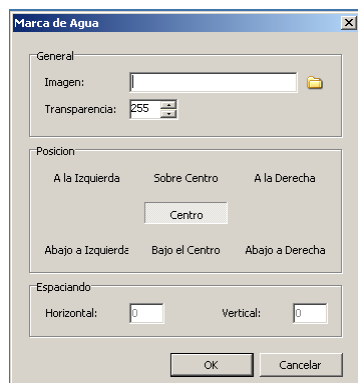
Marca de Agua

General

Imagen:

Transparencia: 255

Posicion

A la Izquierda

Sobre Centro

A la Derecha

Centro

Abajo a Izquierda

Bajo el Centro

Abajo a Derecha

Espaciando

Horizontal: 0

Vertical: 0

OK

Cancelar